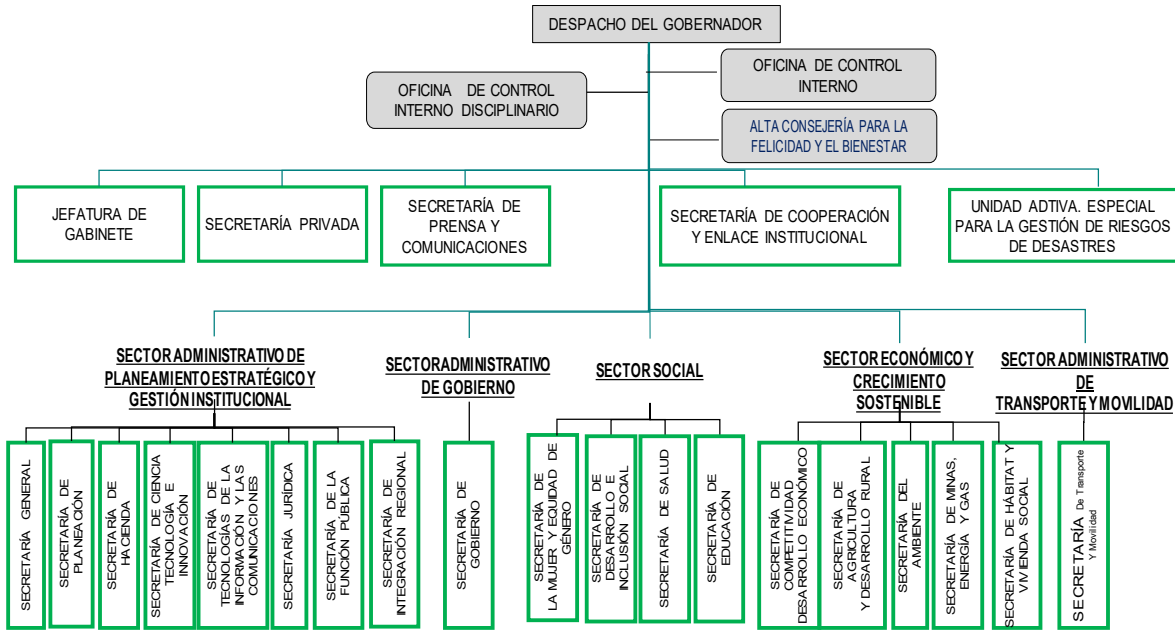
DESPACHO DEL GOBERNADOR

OFICINA DE CONTROL INTERNO

OFICINA DE CONTROL INTERNO DISCIPLINARIO

ALTA CONSEJERÍA PARA LA FELICIDAD Y EL BIENESTAR

JEFATURA DE GABINETE

SECRETARÍA PRIVADA

SECRETARÍA DE PRENSA Y COMUNICACIONES

SECRETARÍA DE COOPERACIÓN Y ENLACE INSTITUCIONAL

UNIDAD ADTIVA. ESPECIAL PARA LA GESTIÓN DE RIESGOS DE DESASTRES

SECTOR ADMINISTRATIVO DE PLANEAMIENTO ESTRATÉGICO Y GESTIÓN INSTITUCIONAL

SECRETARÍA GENERAL

SECRETARÍA DE PLANEACIÓN

SECRETARÍA DE HACIENDA

SECRETARÍA DE CIENCIA TECNOLOGÍA E INNOVACIÓN

SECRETARÍA DE TECNOLOGÍAS DE LA INFORMACIÓN Y LAS COMUNICACIONES

SECRETARÍA JURÍDICA

SECRETARÍA DE LA FUNCIÓN PÚBLICA

SECRETARÍA DE INTEGRACIÓN REGIONAL

SECTORADMINISTRATIVO DE GOBIERNO

SECRETARÍA DE GOBIERNO

SECTOR SOCIAL

SECRETARÍA DE LA MUJER Y EQUIDAD DE GÉNERO

SECRETARÍA DE DESARROLLO E INCLUSIÓN SOCIAL

SECRETARÍA DE SALUD

SECRETARÍA DE EDUCACIÓN

SECTOR ECONÓMICO Y CRECIMIENTO SOSTENIBLE

SECRETARÍA DE COMPETITIVIDAD DESARROLLO ECONÓMICO

SECRETARÍA DE AGRICULTURA Y DESARROLLO RURAL

SECRETARÍA DEL AMBIENTE

SECRETARÍA DE MINAS, ENERGÍA Y GAS

SECRETARÍA DE HÁBITAT Y VIVIENDA SOCIAL

SECTOR ADMINISTRATIVO DE TRANSPORTE Y MOVILIDAD

SECRETARÍA De Transporte Y Movilidad